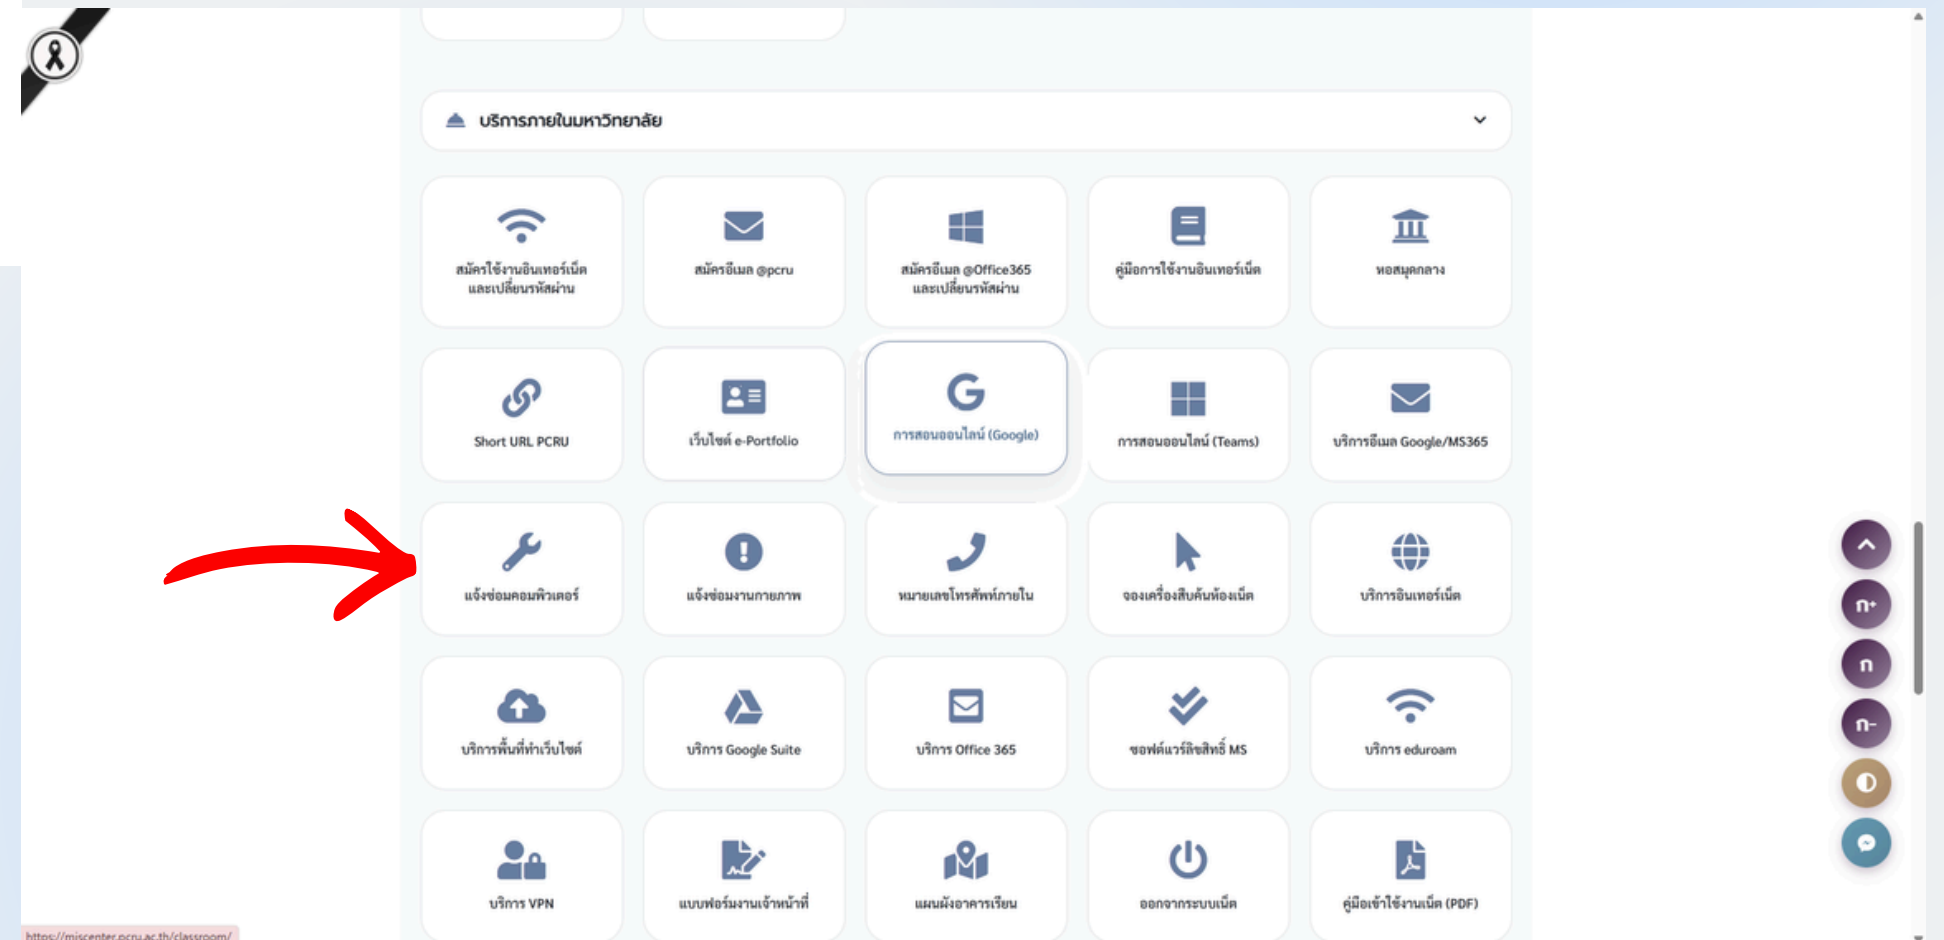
บริการภายในมหาวิทยาลัย

สมัครใช้งานอินเทอร์เน็ต และเปลี่ยนรหัสผ่าน

สมัครอีเมล @pcru

สมัครอีเมล @Office365 และเปลี่ยนรหัสผ่าน

คู่มือการใช้งานอินเทอร์เน็ต

หอสมุดกลาง

Short URL PCRU

เว็บไซต์ e-Portfolio

การสอนออนไลน์ (Google)

การสอนออนไลน์ (Teams)

บริการอีเมล Google/MS365

แจ้งซ่อมคอมพิวเตอร์

แจ้งซ่อมงานกายภาพ

หมายเลขโทรศัพท์ภายใน

จองเครื่องสืบค้นห้องเน็ต

บริการอินเทอร์เน็ต

บริการพื้นที่ทำเว็บไซต์

บริการ Google Suite

บริการ Office 365

ซอฟต์แวร์ลิขสิทธิ์ MS

บริการ eduroam

บริการ VPN

แบบฟอร์มงานเจ้าหน้าที่

แผนผังอาคารเรียน

ออกจากระบบเน็ต

คู่มือเข้าใช้งานเน็ต (PDF)

ก+
ก
ก-

https://miscenter.pcru.ac.th/classroom/